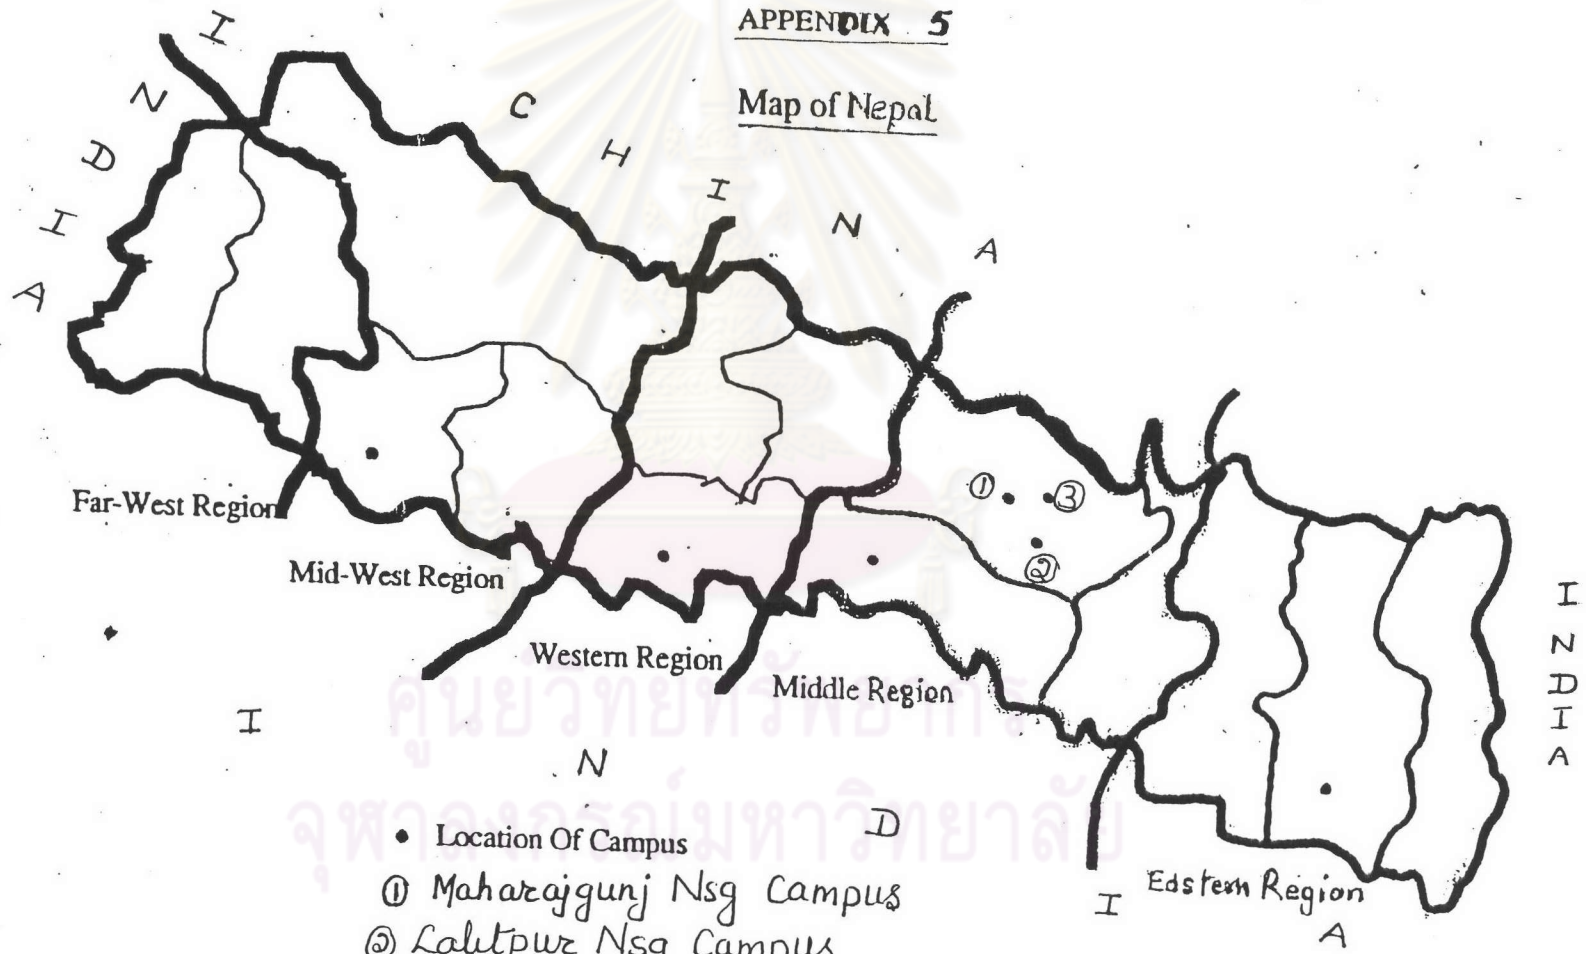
APPENDIX 5

Map of Nepal

I N D I A

C H I N A

Far-West Region

Mid-West Region

Western Region

Middle Region

① ③

②

I N D I A

I N D I A

Edstem Region

• Location Of Campus

① Maharajgunj Nsg Campus

② Lalitpur Nsg Campus

ศูนย์วิทยทรัพยากร
จุฬาลงกรณ์มหาวิทยาลัย